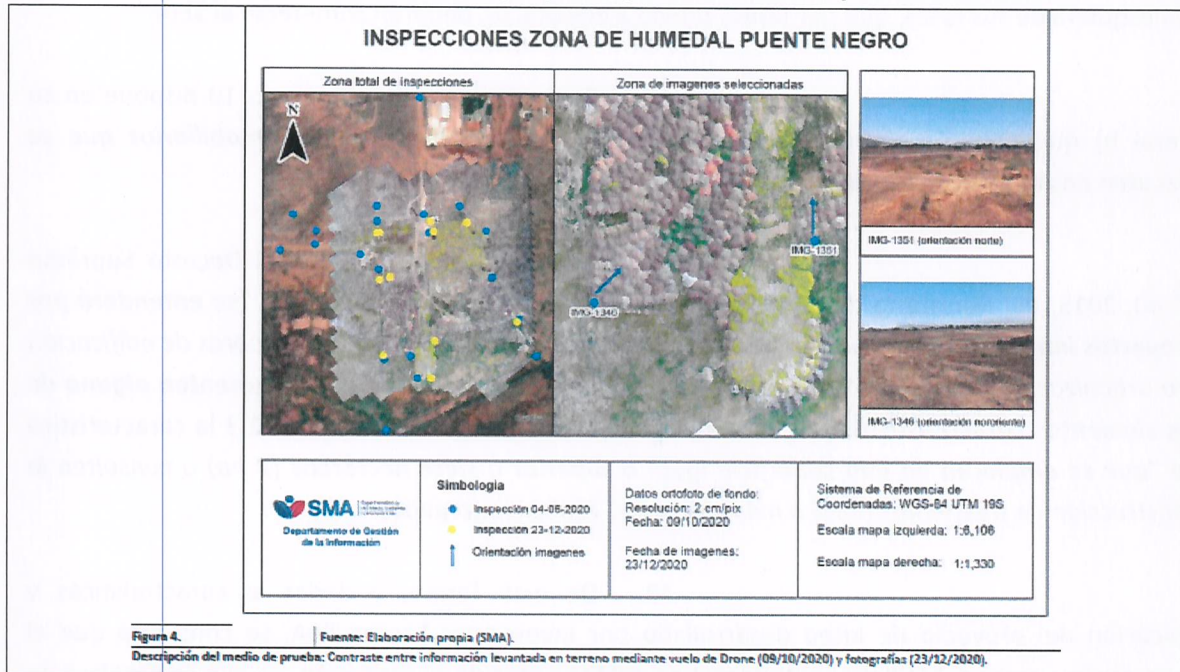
INSPECCIONES ZONA DE HUMEDAL PUENTE NEGRO

Zona total de inspecciones

Zona de imagenes seleccionadas

N

IMG-1351

IMG-1346

IMG-1351 (orientación norte)

IMG-1346 (orientación nororiente)

SMA

Departamento de Gestión de la Información

Simbología

Inspección 04-06-2020

Inspección 23-12-2020

Orientación imagenes

Datos ortofoto de fondo:
Resolución: 2 cm/pix
Fecha: 09/10/2020

Fecha de imagenes:
23/12/2020

Sistema de Referencia de Coordenadas: WGS-84 UTM 19S

Escala mapa izquierda: 1:6,108

Escala mapa derecha: 1:1,330

Figura 4. | Fuente: Elaboración propia (SMA).
Descripción del medio de prueba: Contraste entre información levantada en terreno mediante vuelo de Drone (09/10/2020) y fotografías (23/12/2020).